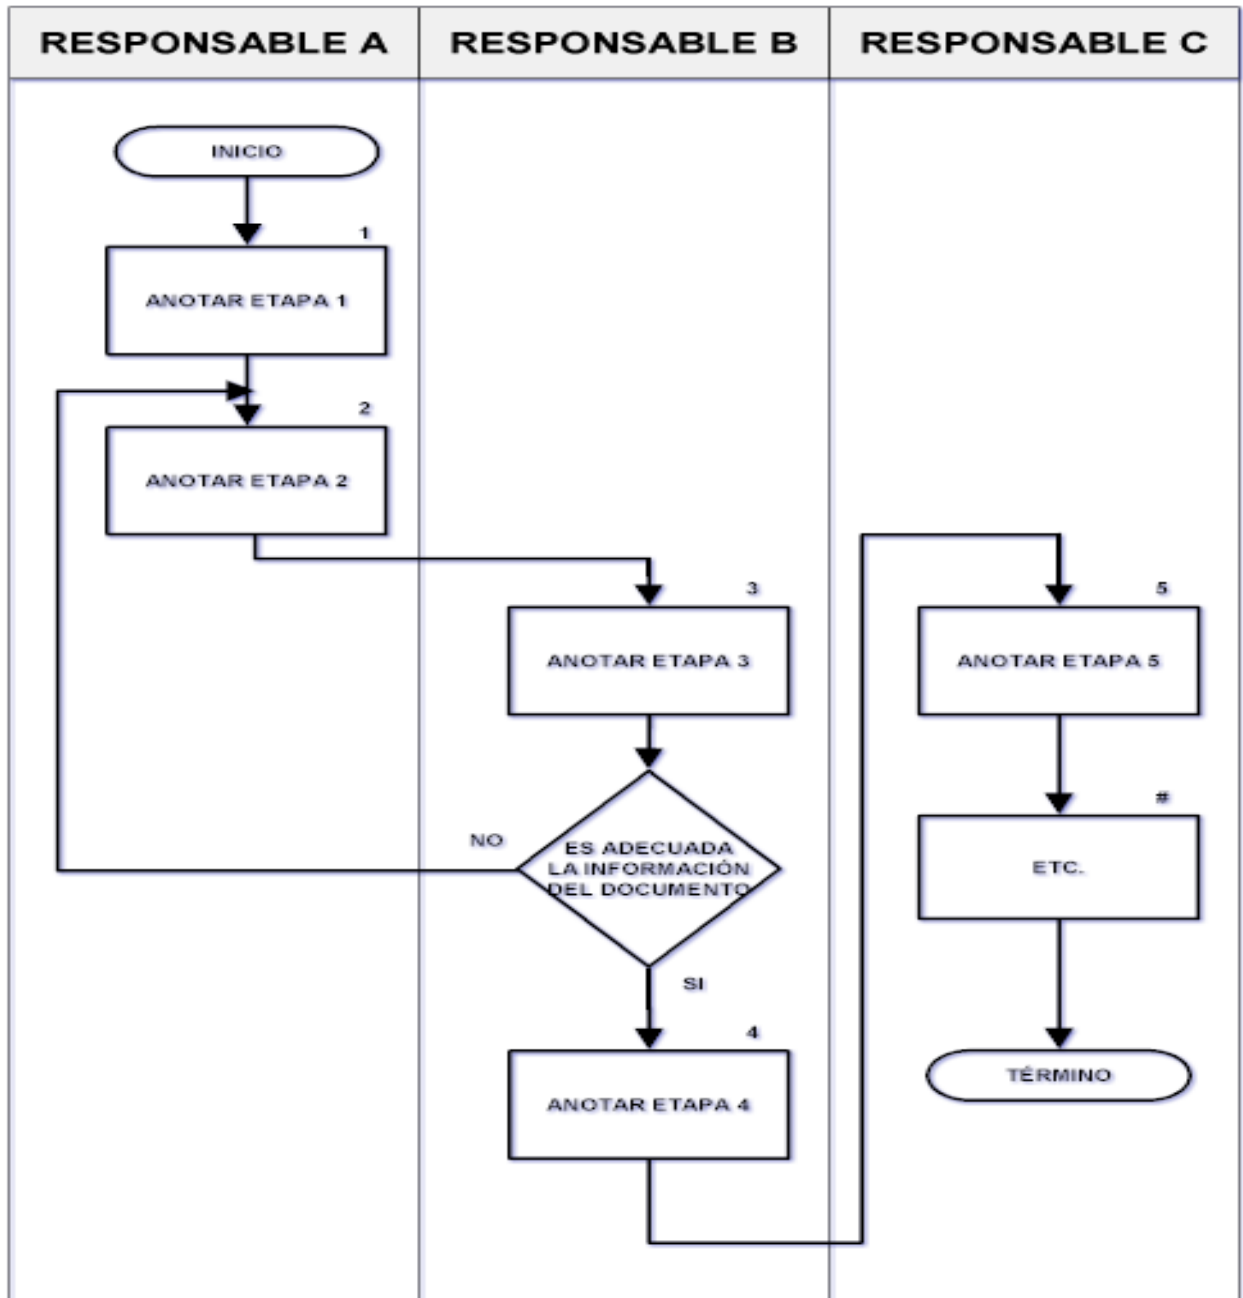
RESPONSABLE A

INICIO

1

ANOTAR ETAPA 1

2

ANOTAR ETAPA 2

RESPONSABLE B

3

ANOTAR ETAPA 3

NO

ES ADECUADA LA INFORMACIÓN DEL DOCUMENTO

SI

4

ANOTAR ETAPA 4

RESPONSABLE C

5

ANOTAR ETAPA 5

#

ETC.

TÉRMINO